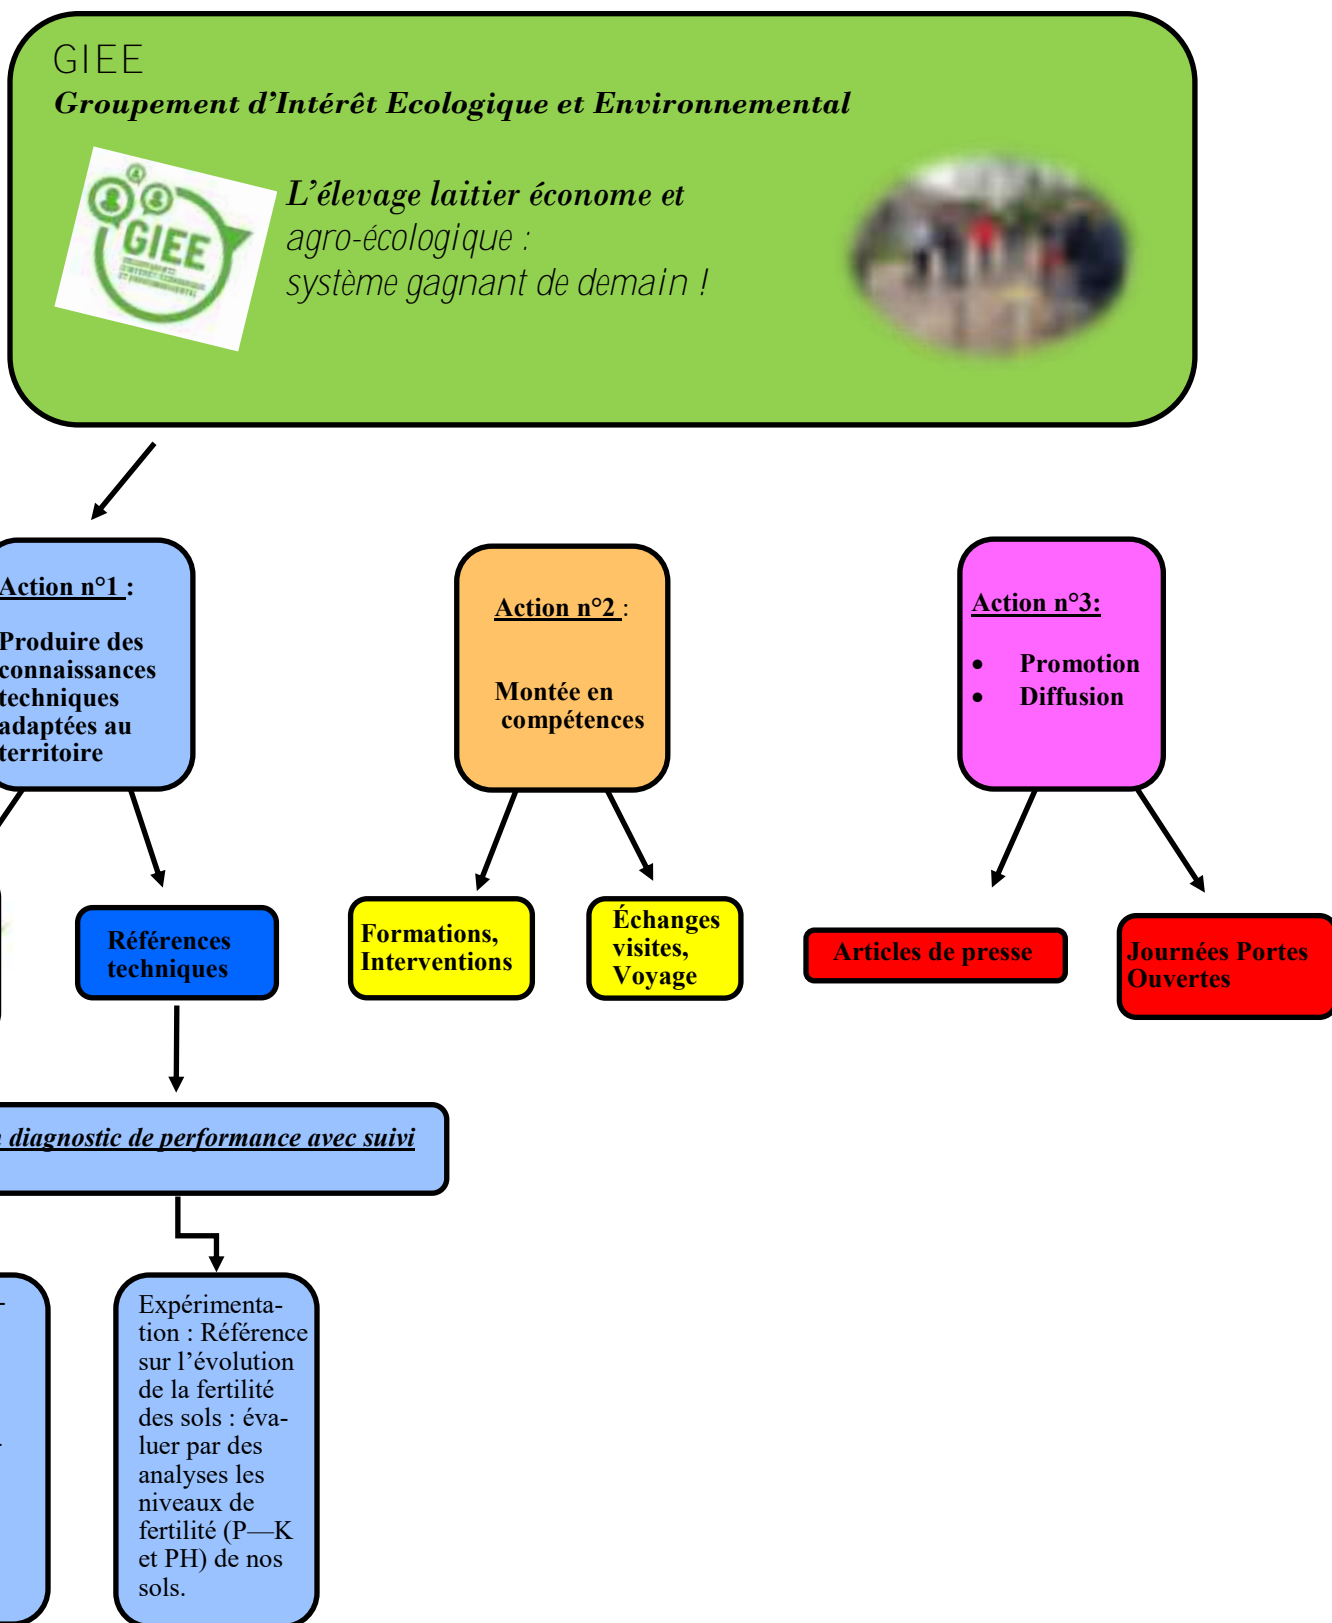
GIEE
Groupement d'Intérêt Ecologique et Environnemental

GIEE

L'élevage laitier économe et agro-écologique : système gagnant de demain !

Action n°1 :

Produire des connaissances techniques adaptées au territoire

Action n°2 :

Montée en compétences

Action n°3:

- Promotion
- Diffusion

Références techniques

Formations, Interventions

Échanges visites, Voyage

Articles de presse

Journées Portes Ouvertes

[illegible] diagnostic de performance avec suivi

Expérimentation : Référence sur l'évolution de la fertilité des sols : évaluer par des analyses les niveaux de fertilité (P—K et PH) de nos sols.